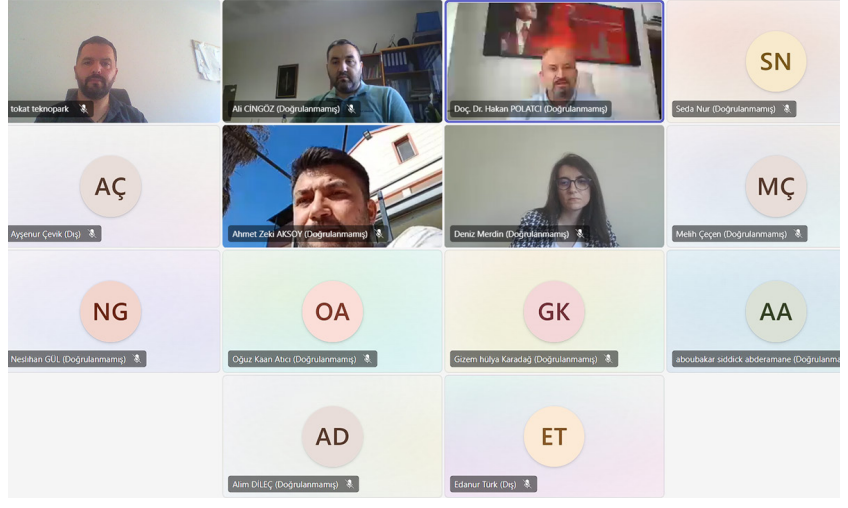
tokat teknopark

Ali CİNGÖZ (Doğrulanmamış)

Doç. Dr. Hakan POLATCI (Doğrulanmamış)

SN
Seda Nur (Doğrulanmamış)

AÇ
Ayşenur Çevik (Dış)

Ahmet Zeki AKSOY (Doğrulanmamış)

Deniz Merdin (Doğrulanmamış)

MÇ
Melih Çeçen (Doğrulanmamış)

NG
Neslihan GÜL (Doğrulanmamış)

OA
Oğuz Kaan Atıcı (Doğrulanmamış)

GK
Gizem hülya Karadağ (Doğrulanmamış)

AA
aboubakar siddick abderamane (Doğrulanma

AD
Alim DİLEÇ (Doğrulanmamış)

ET
Edanur Türk (Dış)